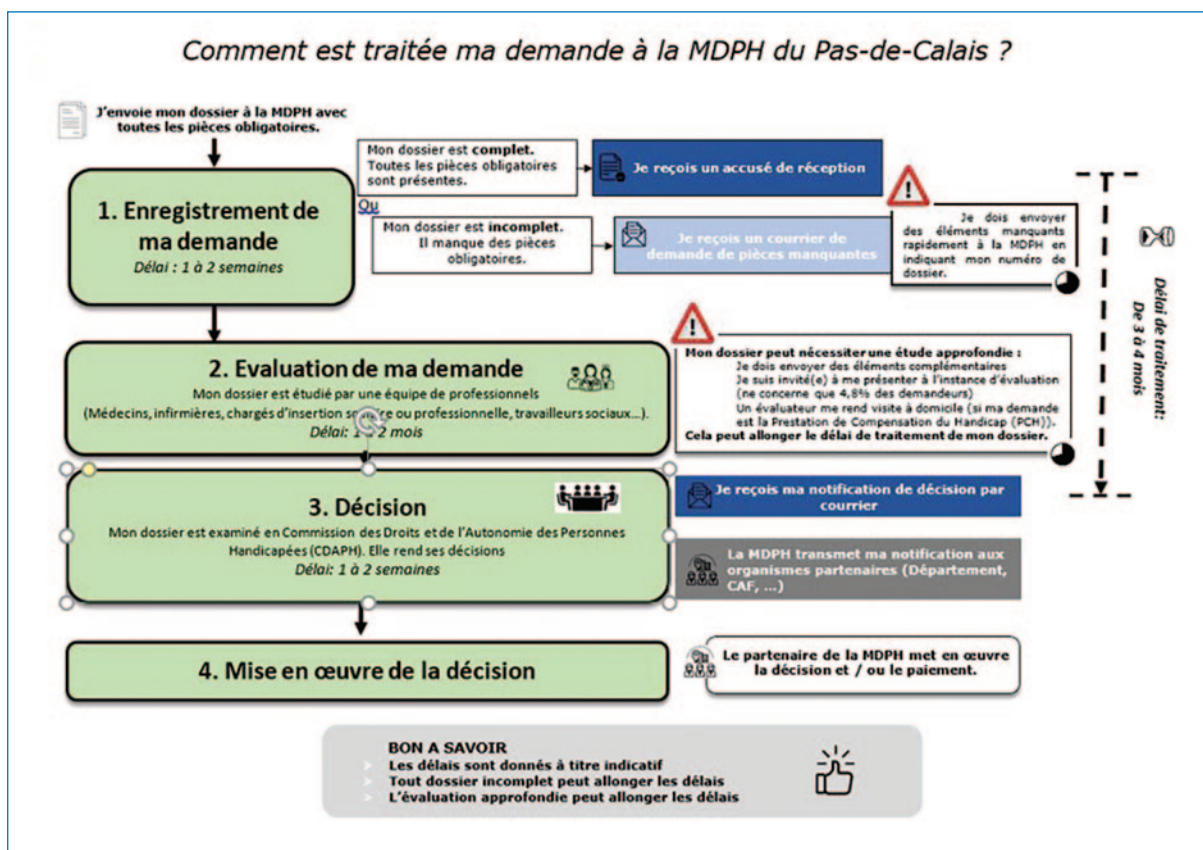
Comment est traitée ma demande à la MDPH du Pas-de-Calais ?

J'envoie mon dossier à la MDPH avec toutes les pièces obligatoires.

1. Enregistrement de ma demande
Délai : 1 à 2 semaines

Mon dossier est complet. Toutes les pièces obligatoires sont présentes.

Je reçois un accusé de réception

Ou

Mon dossier est incomplet. Il manque des pièces obligatoires.

Je reçois un courrier de demande de pièces manquantes

Je dois envoyer des éléments manquants rapidement à la MDPH en indiquant mon numéro de dossier.

Délai de traitement: De 3 à 4 mois

2. Evaluation de ma demande
Mon dossier est étudié par une équipe de professionnels (Médecins, infirmières, chargés d'insertion s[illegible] ou professionnelle, travailleurs sociaux…).
Délai: 1 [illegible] 2 mois

Mon dossier peut nécessiter une étude approfondie :
Je dois envoyer des éléments complémentaires
Je suis invité(e) à me présenter à l'instance d'évaluation (ne concerne que 4,8% des demandeurs)
Un évaluateur me rend visite à domicile (si ma demande est la Prestation de Compensation du Handicap (PCH)).
Cela peut allonger le délai de traitement de mon dossier.

3. Décision
Mon dossier est examiné en Commission des Droits et de l'Autonomie des Personnes Handicapées (CDAPH). Elle rend ses décisions
Délai: 1 à 2 semaines

Je reçois ma notification de décision par courrier

La MDPH transmet ma notification aux organismes partenaires (Département, CAF, …)

4. Mise en œuvre de la décision

Le partenaire de la MDPH met en œuvre la décision et / ou le paiement.

BON A SAVOIR
Les délais sont donnés à titre indicatif
Tout dossier incomplet peut allonger les délais
L'évaluation approfondie peut allonger les délais